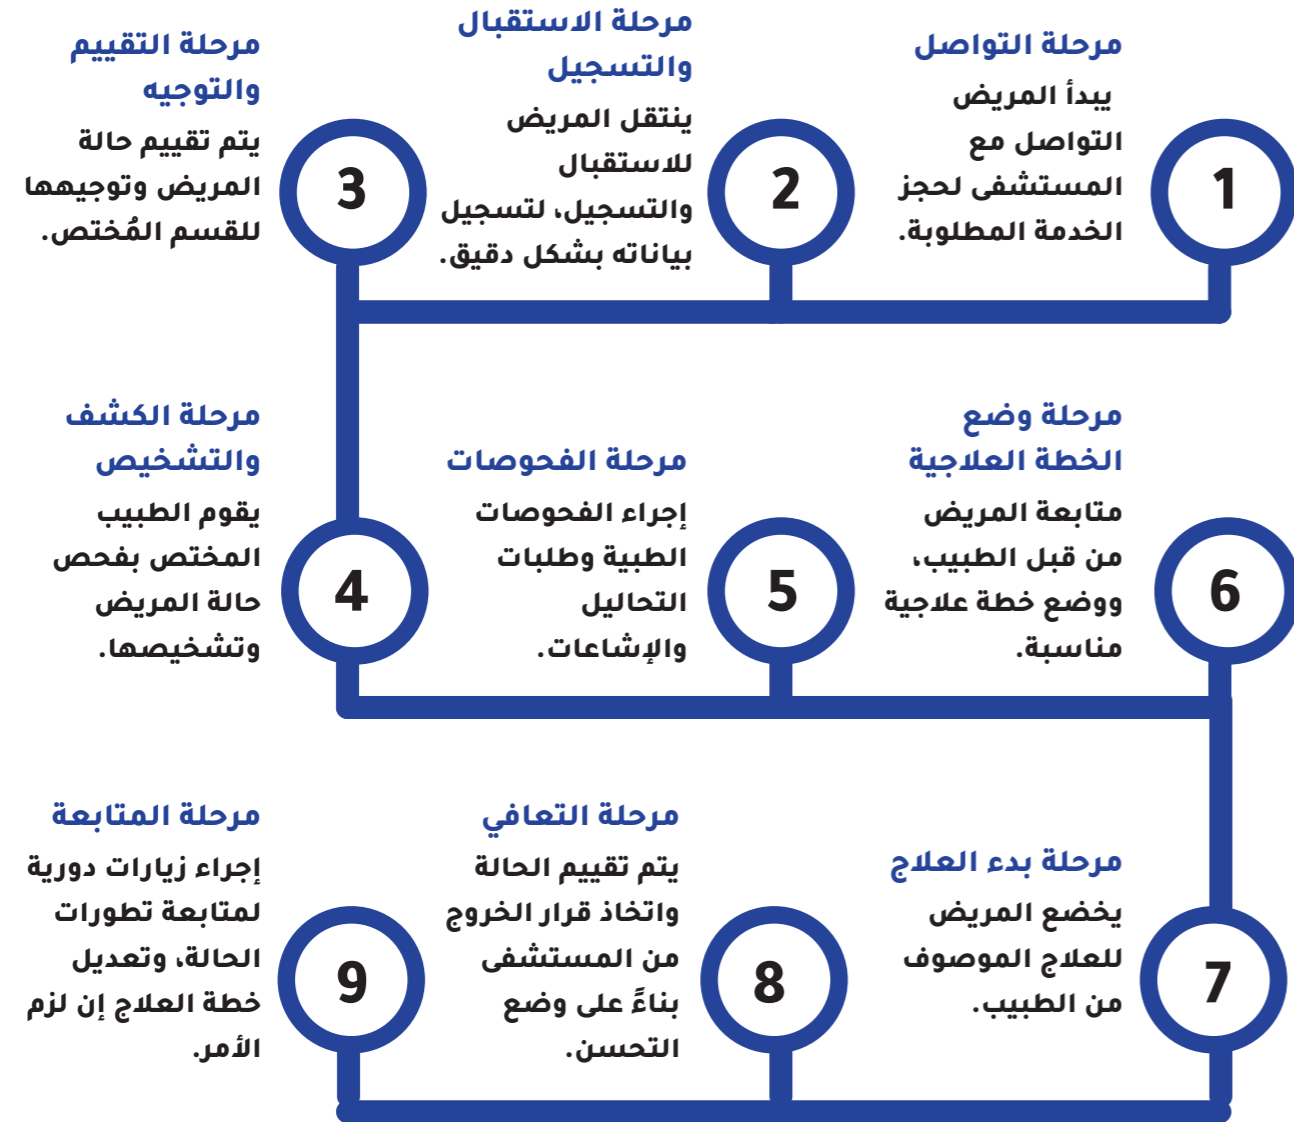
1
مرحلة التواصل
يبدأ المريض التواصل مع المستشفى لحجز الخدمة المطلوبة.

2
مرحلة الاستقبال والتسجيل
ينتقل المريض للاستقبال والتسجيل، لتسجيل بياناته بشكل دقيق.

3
مرحلة التقييم والتوجيه
يتم تقييم حالة المريض وتوجيهها للقسم المُختص.

6
مرحلة وضع الخطة العلاجية
متابعة المريض من قبل الطبيب، ووضع خطة علاجية مناسبة.

5
مرحلة الفحوصات
إجراء الفحوصات الطبية وطلبات التحاليل والإشاعات.

4
مرحلة الكشف والتشخيص
يقوم الطبيب المختص بفحص حالة المريض وتشخيصها.

7
مرحلة بدء العلاج
يخضع المريض للعلاج الموصوف من الطبيب.

8
مرحلة التعافي
يتم تقييم الحالة واتخاذ قرار الخروج من المستشفى بناءً على وضع التحسن.

9
مرحلة المتابعة
إجراء زيارات دورية لمتابعة تطورات الحالة، وتعديل خطة العلاج إن لزم الأمر.